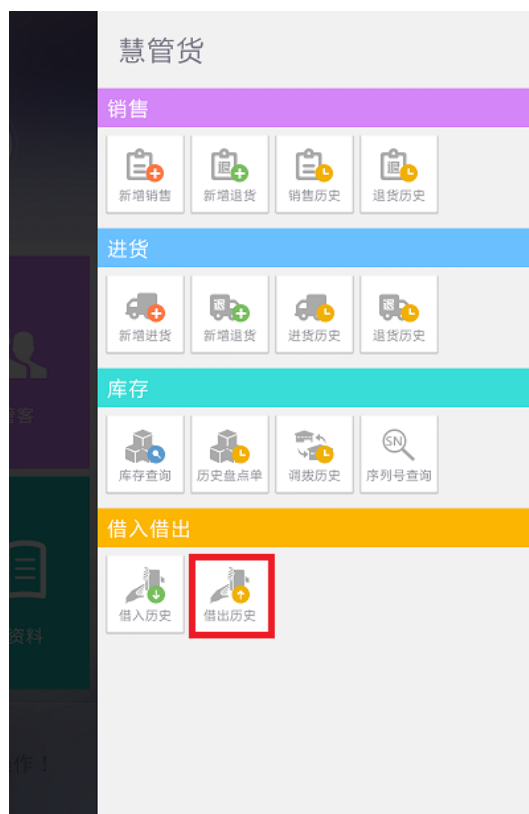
客

资料

作！

慧管货

销售

新增销售

退

新增退货

销售历史

退

退货历史

进货

新增进货

退

新增退货

进货历史

退

退货历史

库存

库存查询

历史盘点单

调拨历史

SN

序列号查询

借入借出

借入历史

借出历史